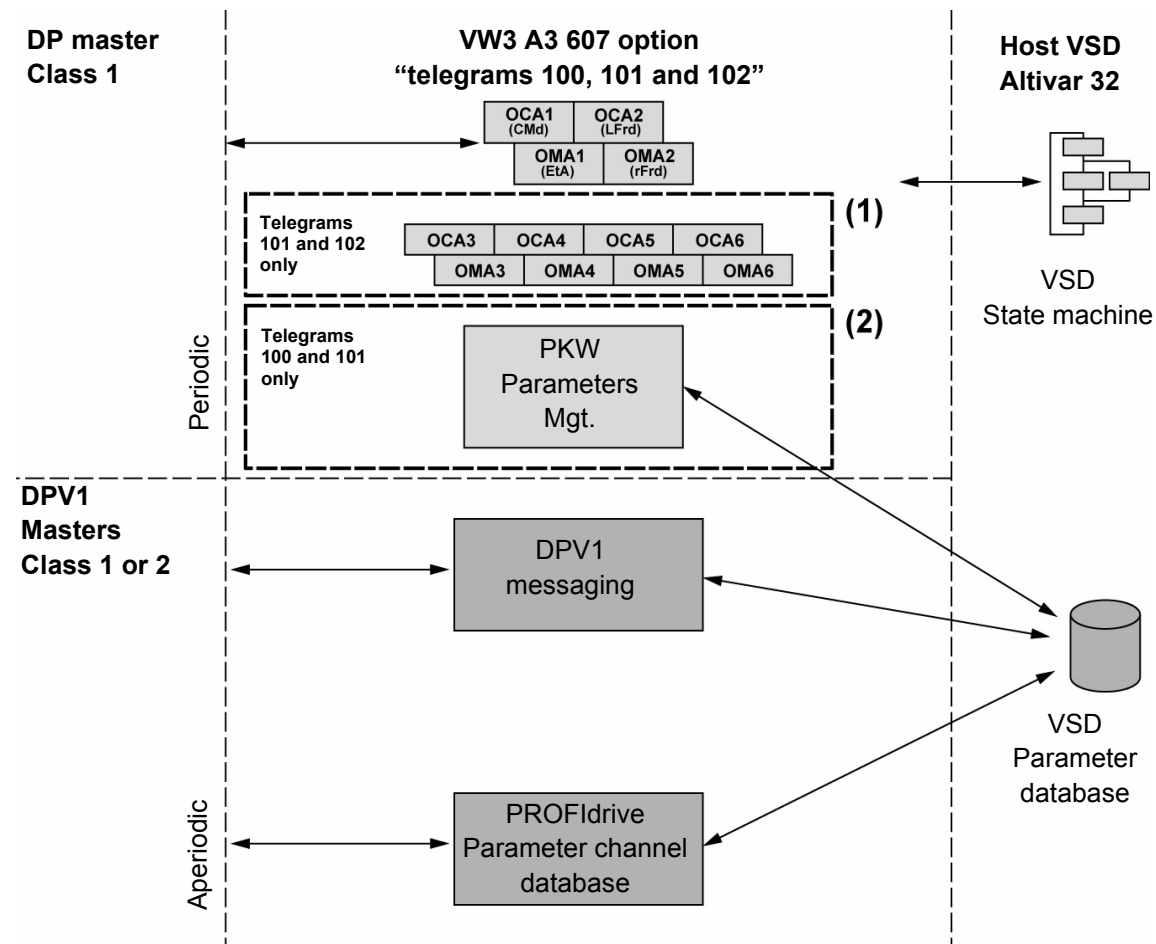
DP master
Class 1

VW3 A3 607 option
“telegrams 100, 101 and 102”

Host VSD
Altivar 32

OCA1
(CMd)

OCA2
(LFrd)

OMA1
(EtA)

OMA2
(rFrd)

(1)

Telegrams
101 and 102
only

OCA3 OCA4 OCA5 OCA6

OMA3 OMA4 OMA5 OMA6

VSD
State machine

(2)

Telegrams
100 and 101
only

PKW
Parameters
Mgt.

Periodic

DPV1
Masters
Class 1 or 2

DPV1
messaging

VSD
Parameter
database

Aperiodic

PROFIdrive
Parameter channel
database